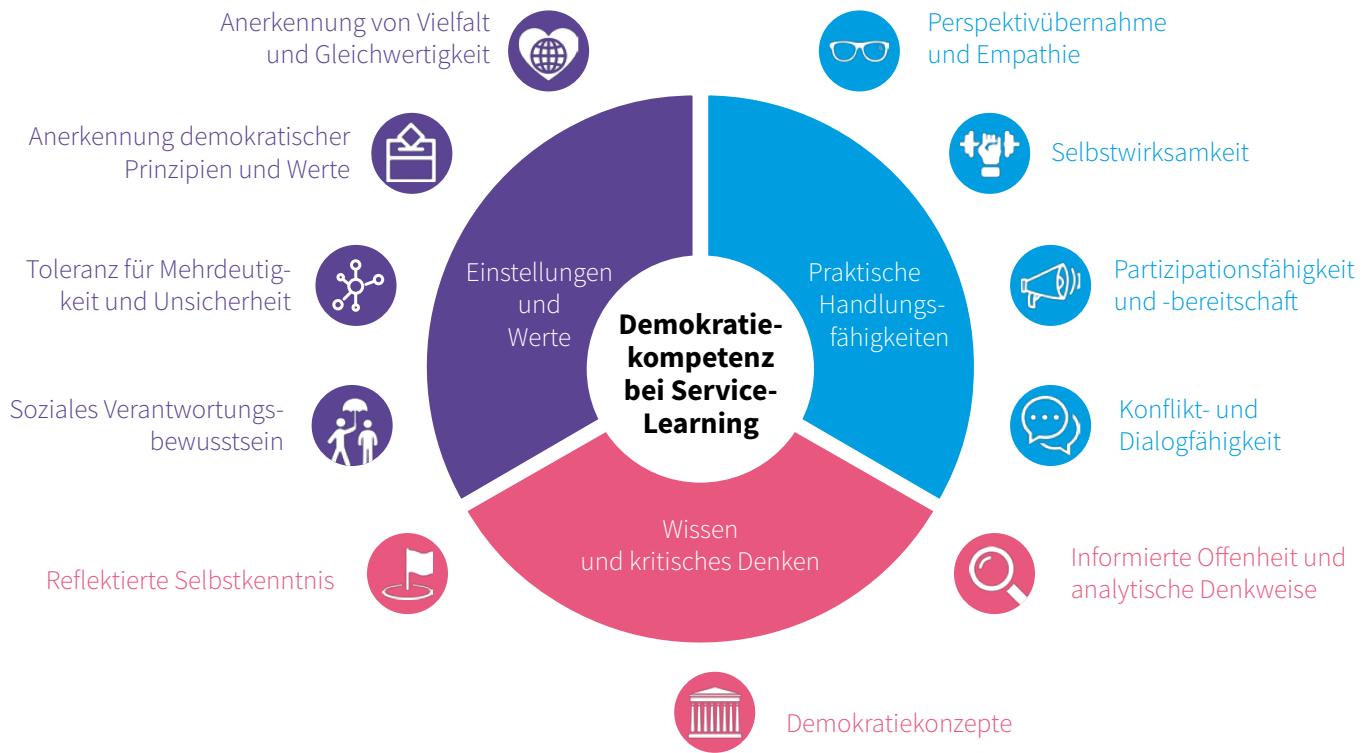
Anerkennung von Vielfalt und Gleichwertigkeit

Anerkennung demokratischer Prinzipien und Werte

Toleranz für Mehrdeutigkeit und Unsicherheit

Soziales Verantwortungsbewusstsein

Reflektierte Selbstkenntnis

Perspektivübernahme und Empathie

Selbstwirksamkeit

Partizipationsfähigkeit und -bereitschaft

Konflikt- und Dialogfähigkeit

Informierte Offenheit und analytische Denkweise

Demokratiekonzepte

Einstellungen und Werte

Praktische Handlungsfähigkeiten

Wissen und kritisches Denken

Demokratiekompetenz bei Service-Learning